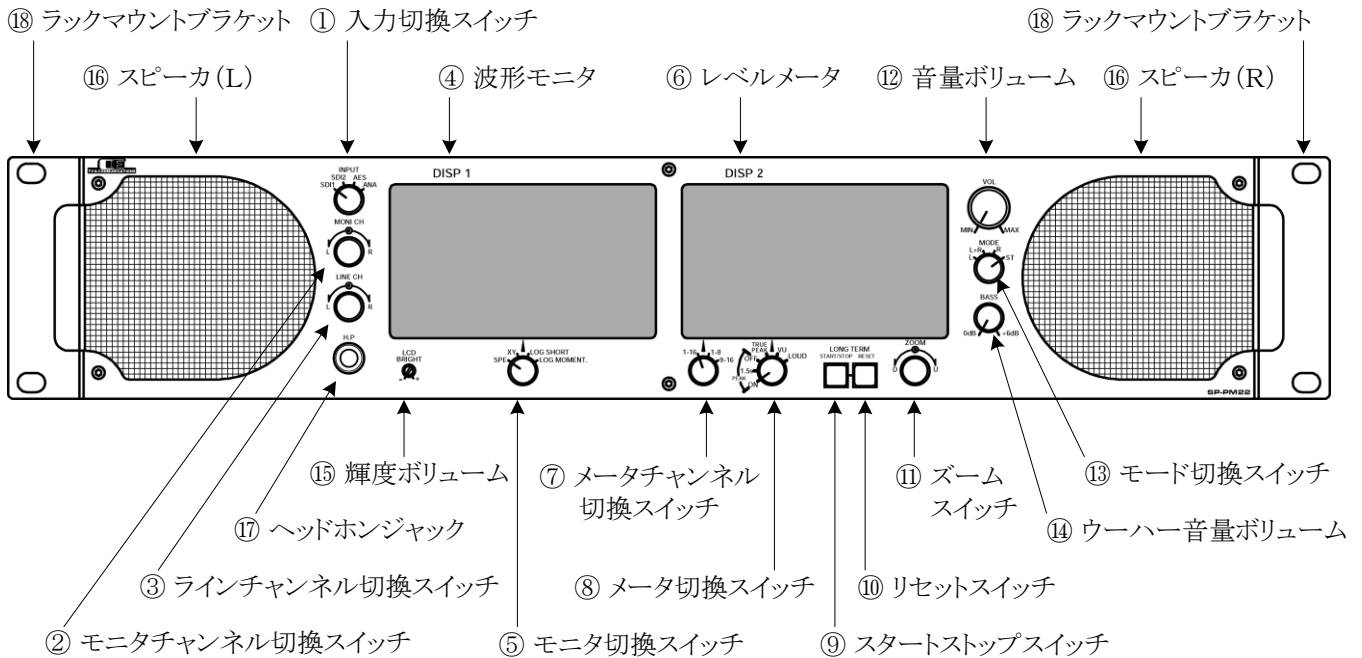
⑱ ラックマウントブラケット ① 入力切換スイッチ ⑱ ラックマウントブラケット

⑯ スピーカ(L) ④ 波形モニタ ⑥ レベルメータ ⑫ 音量ボリューム ⑯ スピーカ(R)

INPUT
SDI2 AES
SDI1 ANA

MONI CH
L R

LINE CH
L R

H.P

DISP 1

LCD BRIGHT
- +

XY LOG SHORT
SPE LOG MOMENT.

DISP 2

1-16 1-8 9-16

TRUE PEAK VU
OFF LOUD
1.5s
PEAK ON

LONG TERM
START/STOP RESET

ZOOM
D U

VOL
MIN MAX

MODE
L+R R
L ST

BASS
0dB +6dB

SP-PM22

⑮ 輝度ボリューム ⑦ メータチャンネル切換スイッチ ⑪ ズームスイッチ ⑬ モード切換スイッチ

⑰ ヘッドホンジャック ⑭ ウーハー音量ボリューム

③ ラインチャンネル切換スイッチ ⑧ メータ切換スイッチ ⑩ リセットスイッチ

② モニタチャンネル切換スイッチ ⑤ モニタ切換スイッチ ⑨ スタートストップスイッチ